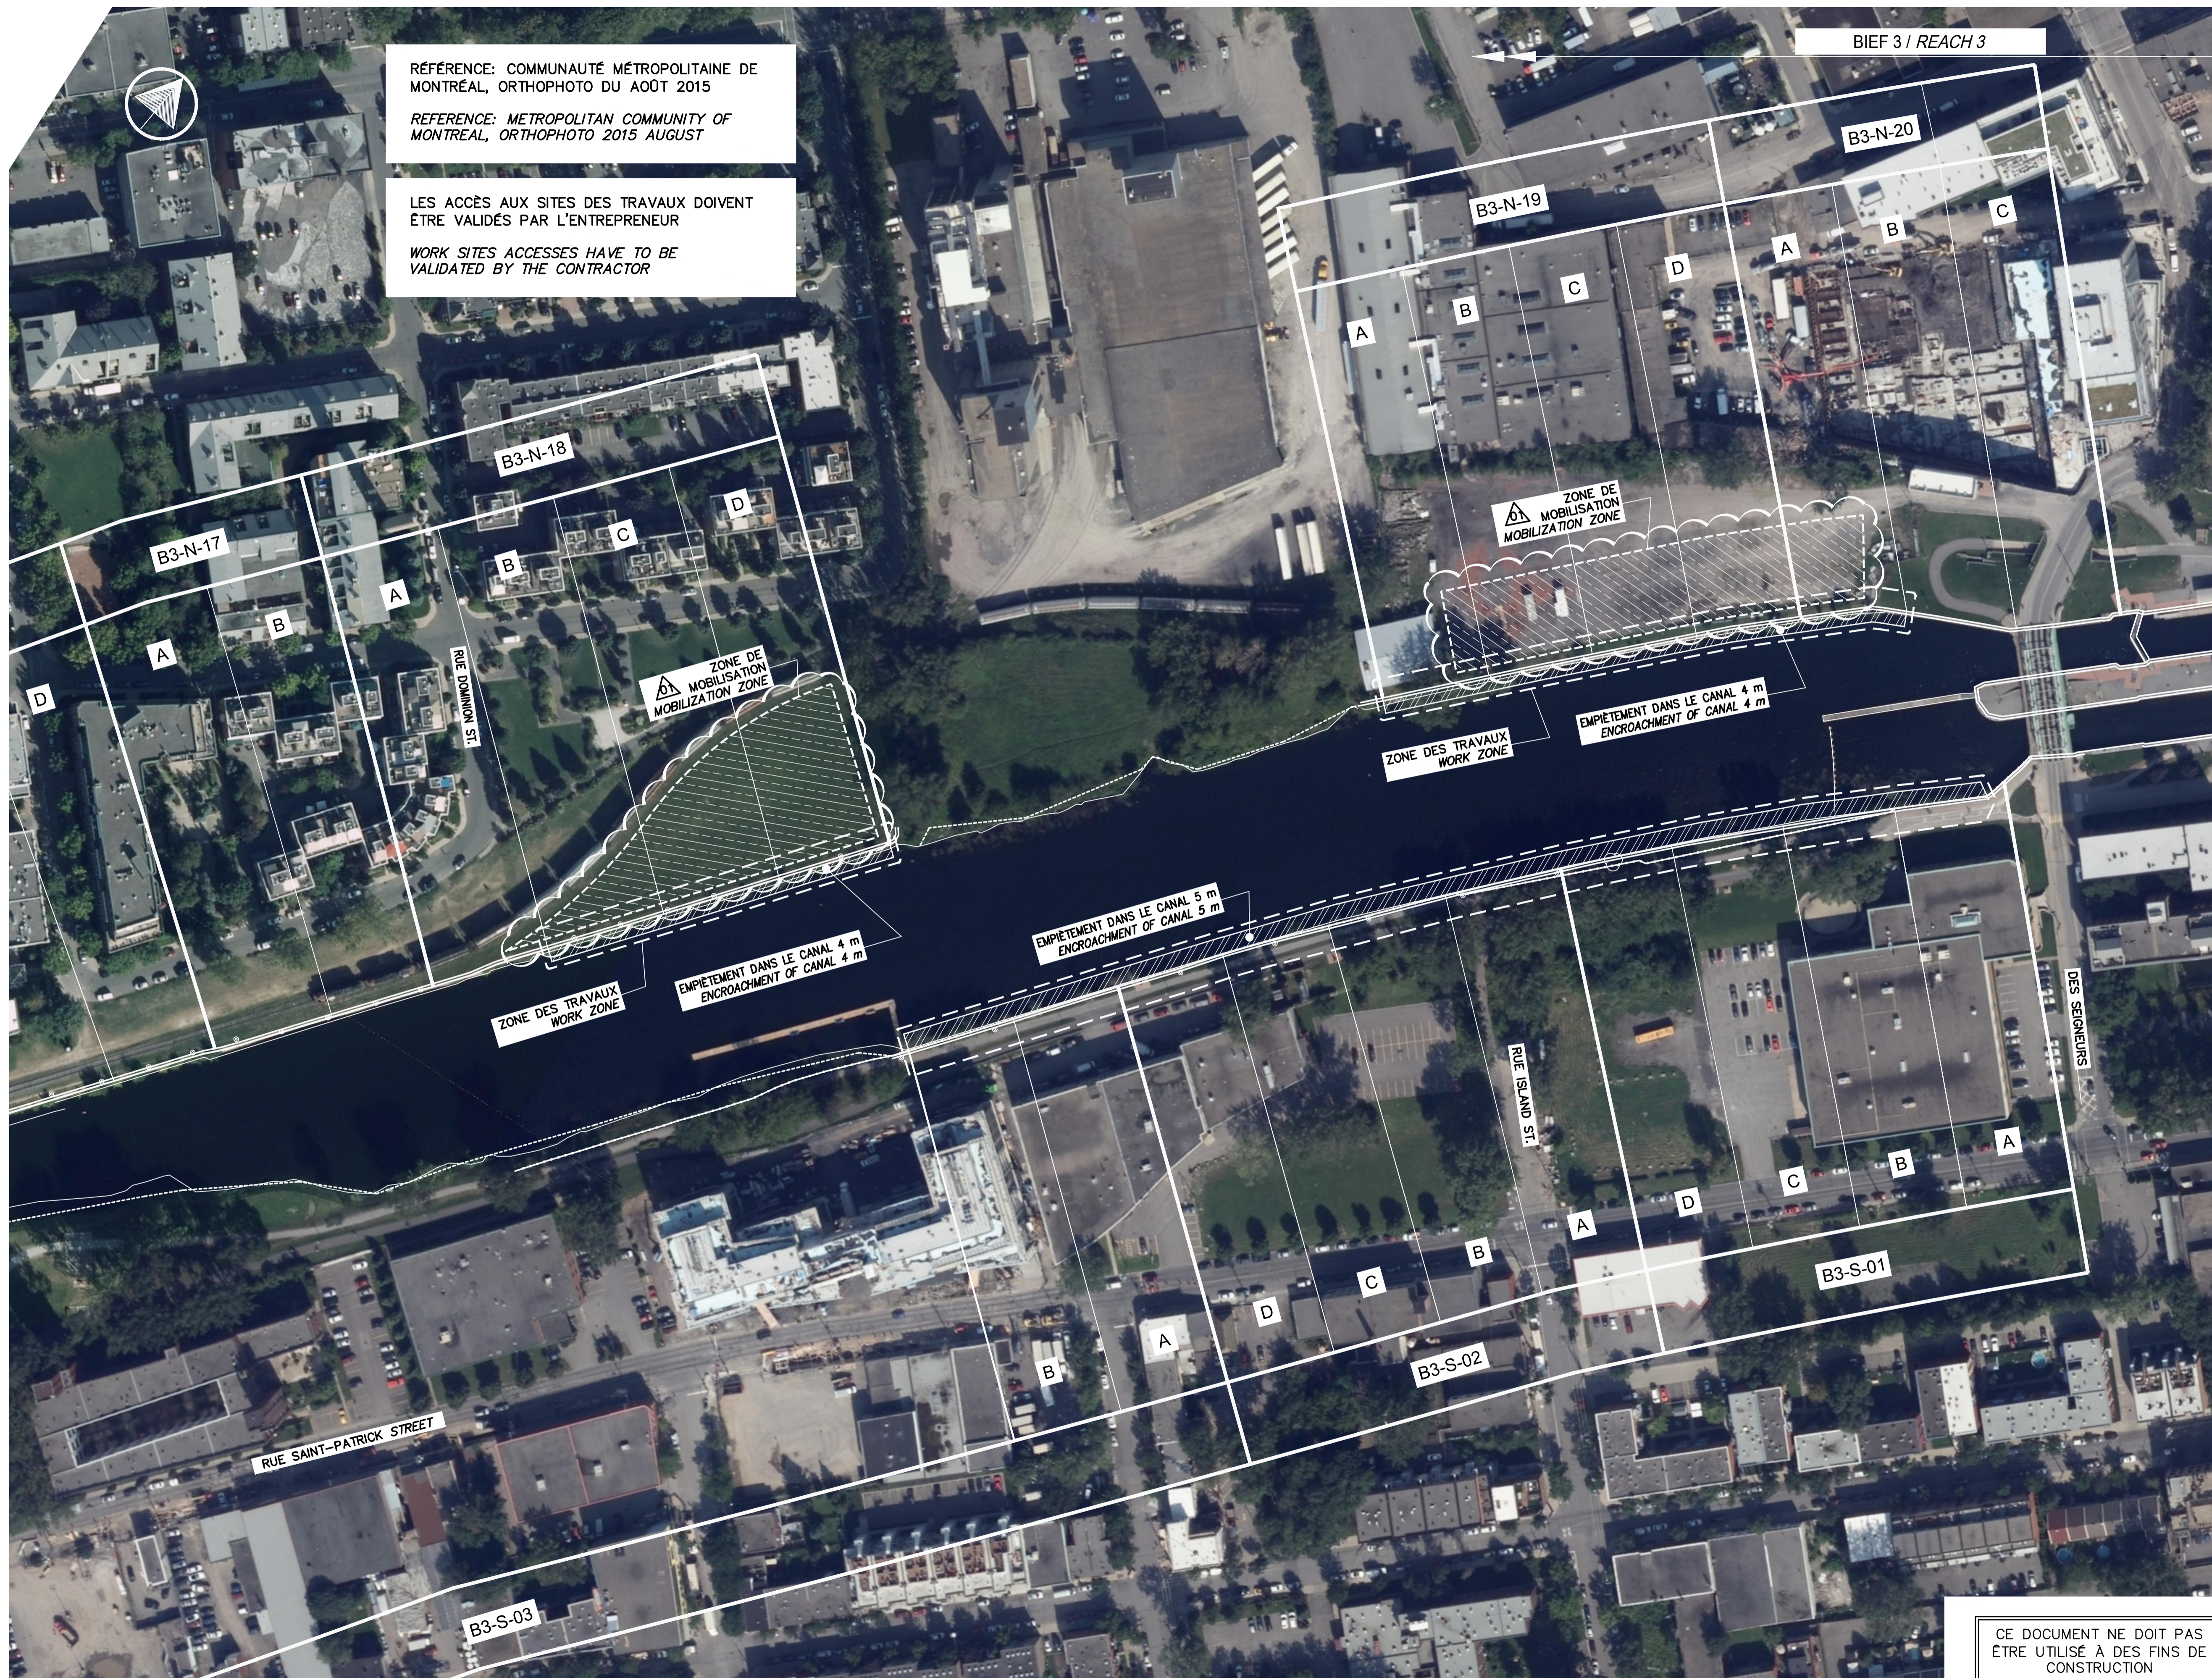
RÉFÉRENCE: COMMUNAUTÉ MÉTROPOLITAINE DE MONTRÉAL, ORTHOPHOTO DU AOÛT 2015

REFERENCE: METROPOLITAN COMMUNITY OF MONTREAL, ORTHOPHOTO 2015 AUGUST

LES ACCÈS AUX SITES DES TRAVAUX DOIVENT ÊTRE VALIDÉS PAR L'ENTREPRENEUR

WORK SITES ACCESSES HAVE TO BE VALIDATED BY THE CONTRACTOR

BIEF 3 / REACH 3

B3-N-20
A B C
B3-N-19
A B C D
ZONE DE MOBILISATION MOBILIZATION ZONE
ZONE DES TRAVAUX WORK ZONE
EMPIÉTEMENT DANS LE CANAL 4 m ENCROACHMENT OF CANAL 4 m

B3-N-18
A B C D
B3-N-17
A B D
RUE DOMINION ST.
ZONE DE MOBILISATION MOBILIZATION ZONE
ZONE DES TRAVAUX WORK ZONE
EMPIÉTEMENT DANS LE CANAL 4 m ENCROACHMENT OF CANAL 4 m
EMPIÉTEMENT DANS LE CANAL 5 m ENCROACHMENT OF CANAL 5 m

RUE ISLAND ST.
DES SEIGNEURS
A B C D
B3-S-01
A B C D
B3-S-02
A B
RUE SAINT-PATRICK STREET
B3-S-03

CE DOCUMENT NE DOIT PAS ÊTRE UTILISÉ À DES FINS DE CONSTRUCTION